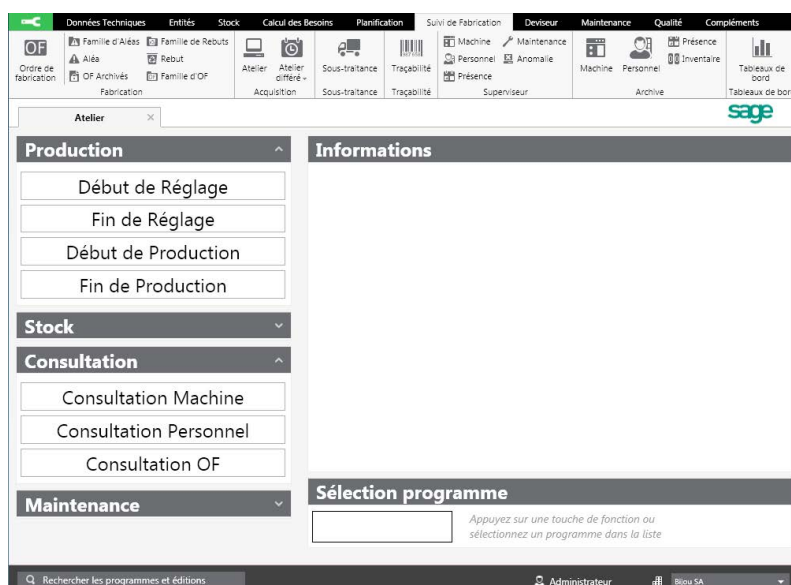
Données Techniques Entités Stock Calcul des Besoins Planification Suivi de Fabrication Deviseur Maintenance Qualité Compléments

OF Ordre de fabrication
Famille d'Aléas
Aléa
OF Archivés
Famille de Rebuts
Rebut
Famille d'OF
Fabrication

Atelier
Atelier différé
Acquisition

Sous-traitance
Sous-traitance

Traçabilité
Traçabilité

Machine
Personnel
Présence
Maintenance
Anomalie
Superviseur

Machine
Personnel
Présence
Inventaire
Archive

Tableaux de bord
Tableaux de bor

Atelier ×

sage

Production
Début de Réglage
Fin de Réglage
Début de Production
Fin de Production

Stock

Consultation
Consultation Machine
Consultation Personnel
Consultation OF

Maintenance

Informations

Sélection programme

Appuyez sur une touche de fonction ou sélectionnez un programme dans la liste

Rechercher les programmes et éditions
Administrateur
Bijou SA